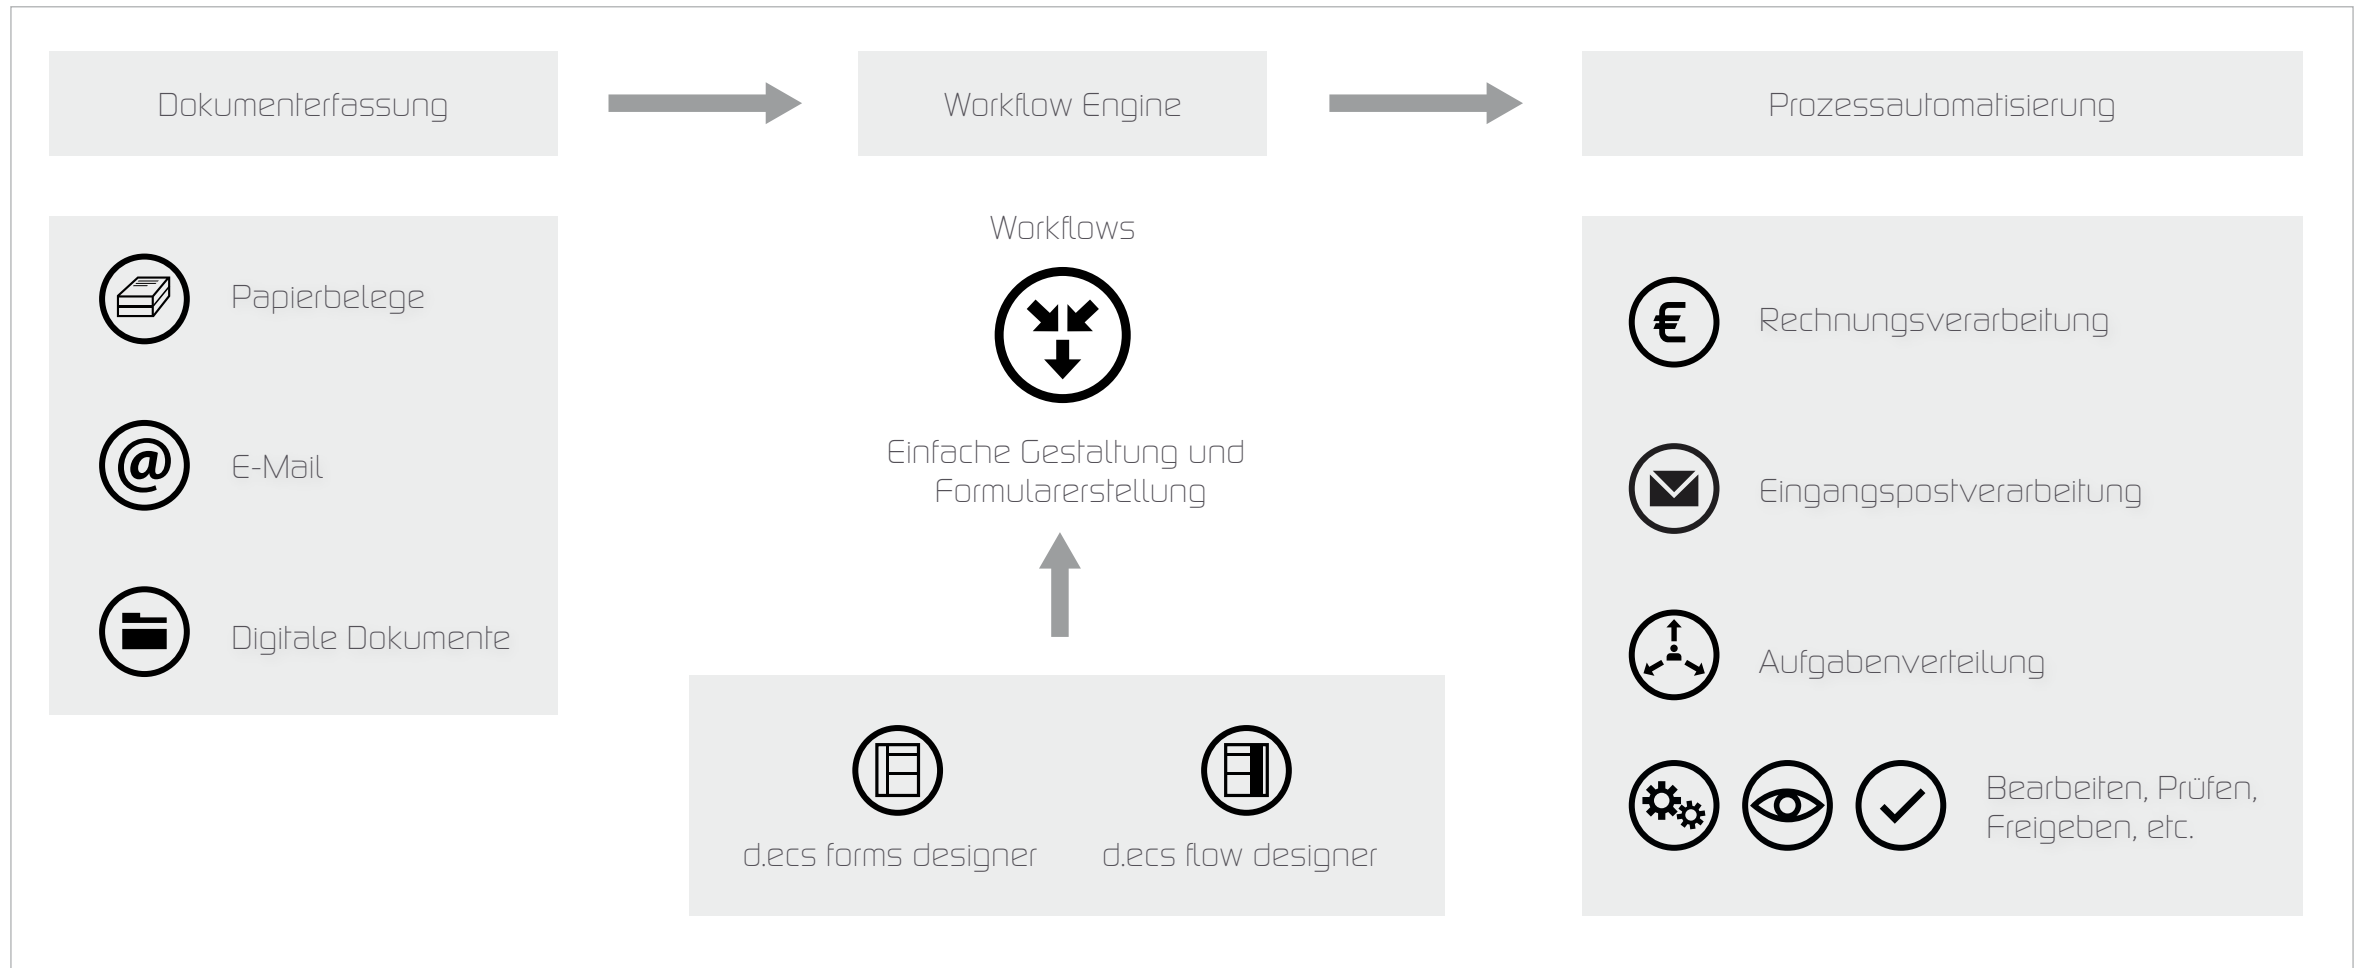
Dokumenterfassung

Workflow Engine

Prozessautomatisierung

Papierbelege

E-Mail

Digitale Dokumente

Workflows

Einfache Gestaltung und Formularerstellung

d.ecs forms designer

d.ecs flow designer

Rechnungsverarbeitung

Eingangspostverarbeitung

Aufgabenverteilung

Bearbeiten, Prüfen, Freigeben, etc.